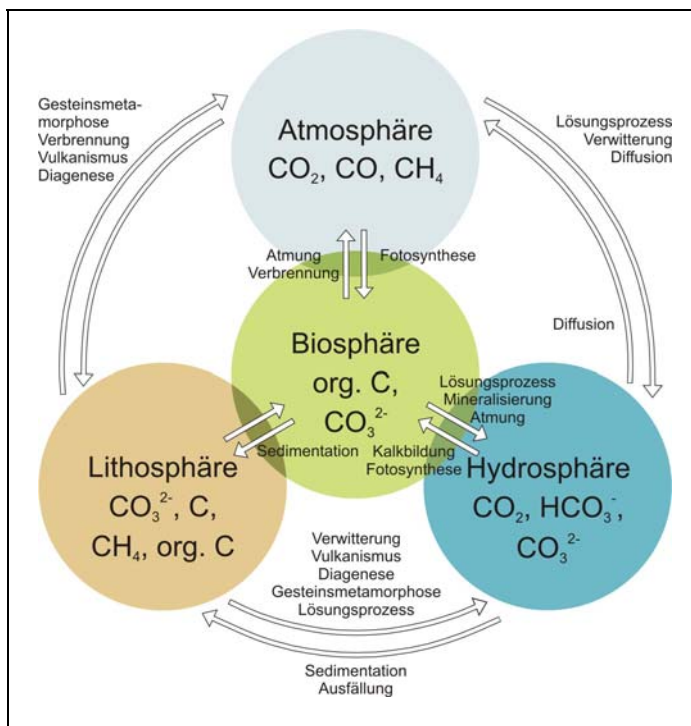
Gesteinsmetamorphose
Verbrennung
Vulkanismus
Diagenese

Atmosphäre
$CO_2$, CO, $CH_4$

Lösungsprozess
Verwitterung
Diffusion

Atmung
Verbrennung

Fotosynthese

Diffusion

Biosphäre
org. C,
$CO_3^{2-}$

Lösungsprozess
Mineralisierung
Atmung

Sedimentation

Kalkbildung
Fotosynthese

Lithosphäre
$CO_3^{2-}$, C,
$CH_4$, org. C

Hydrosphäre
$CO_2$, $HCO_3^-$,
$CO_3^{2-}$

Verwitterung
Vulkanismus
Diagenese
Gesteinsmetamorphose
Lösungsprozess

Sedimentation
Ausfällung